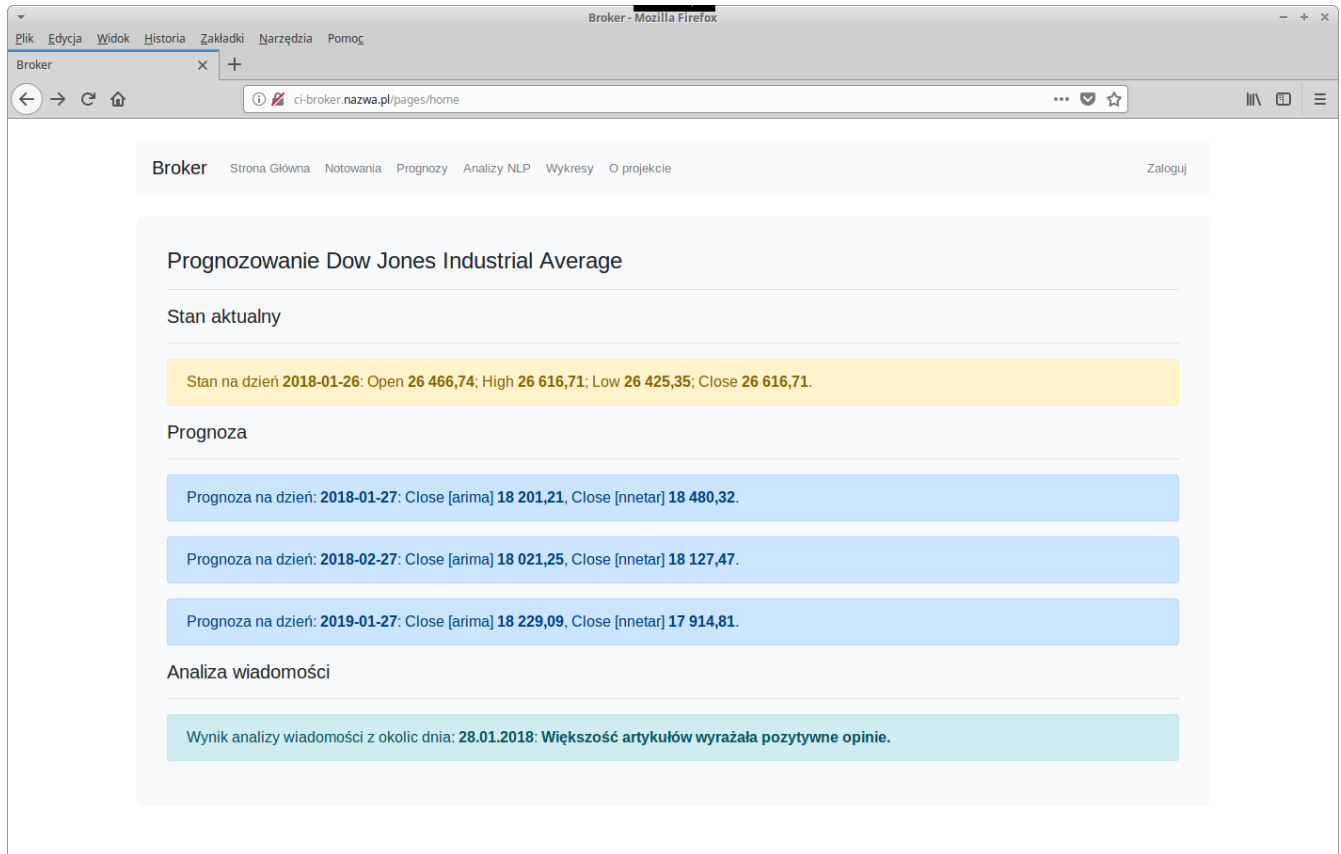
Broker - Mozilla Firefox

Plik Edycja Widok Historia Zakładki Narzędzia Pomoc

Broker

ci-broker.nazwa.pl/pages/home

Broker Strona Główna Notowania Prognozy Analizy NLP Wykresy O projekcie Zaloguj

Prognozowanie Dow Jones Industrial Average

Stan aktualny

Stan na dzień **2018-01-26**: Open **26 466,74**; High **26 616,71**; Low **26 425,35**; Close **26 616,71**.

Prognoza

Prognoza na dzień: **2018-01-27**: Close [arima] **18 201,21**, Close [nnetar] **18 480,32**.

Prognoza na dzień: **2018-02-27**: Close [arima] **18 021,25**, Close [nnetar] **18 127,47**.

Prognoza na dzień: **2019-01-27**: Close [arima] **18 229,09**, Close [nnetar] **17 914,81**.

Analiza wiadomości

Wynik analizy wiadomości z okolic dnia: **28.01.2018**: **Większość artykułów wyrażała pozytywne opinie.**